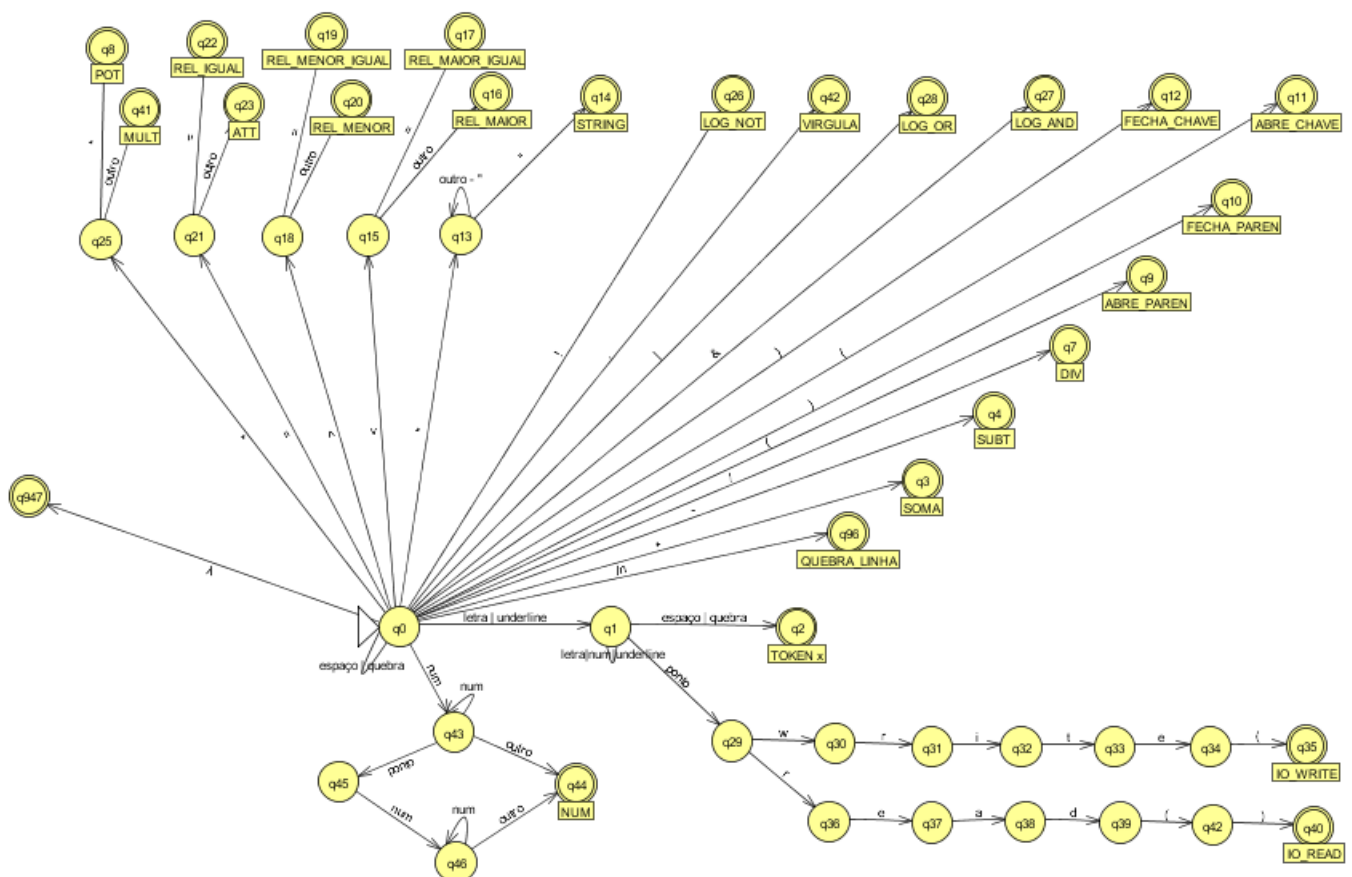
q8
POT
q22
REL_IGUAL
q19
REL_MENOR_IGUAL
q17
REL_MAIOR_IGUAL
q41
MULT
q23
ATT
q20
REL_MENOR
q16
REL_MAIOR
q14
STRING
q26
LOG_NOT
q42
VIRGULA
q28
LOG_OR
q27
LOG_AND
q12
FECHA_CHAVE
q11
ABRE_CHAVE
q10
FECHA_PAREN
q9
ABRE_PAREN
q7
DIV
q4
SUBT
q3
SOMA
q96
QUEBRA_LINHA
q947
q25
q21
q18
q15
q13
outro
outro
outro
outro
outro - "
\*
=
=
=
"
\*
=
<
>
"
!
,
|
&
}
{
)
(
/
-
+
\n
λ
q0
letra | underline
q1
espaço | quebra
q2
TOKEN x
letra|num|underline
ponto
espaço | quebra
num
num
q43
outro
q44
NUM
ponto
q45
num
num
outro
q46
q29
w
q30
r
q31
i
q32
t
q33
e
q34
(
q35
IO_WRITE
r
q36
e
q37
a
q38
d
q39
(
q42
)
q40
IO_READ